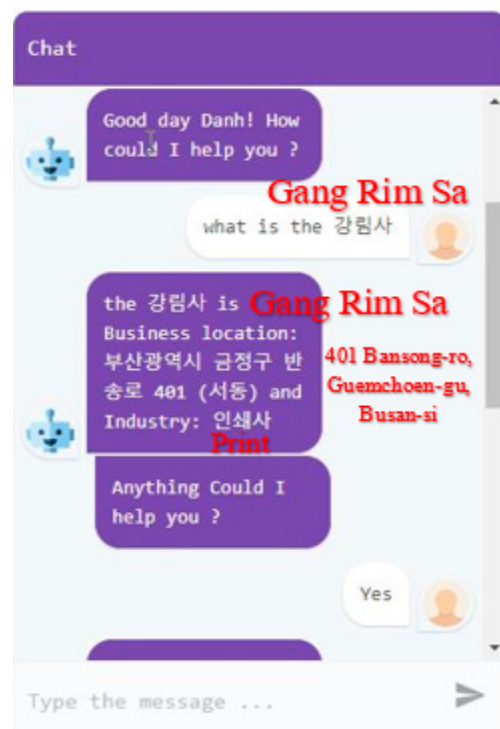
Chat

Good day Danh! How could I help you ?

Gang Rim Sa

what is the 강림사

the 강림사 is Business location: 부산광역시 금정구 반송로 401 (서동) and Industry: 인쇄사

Gang Rim Sa

401 Bansong-ro, Guemchoen-gu, Busan-si

Print

Anything Could I help you ?

Yes

Type the message ...